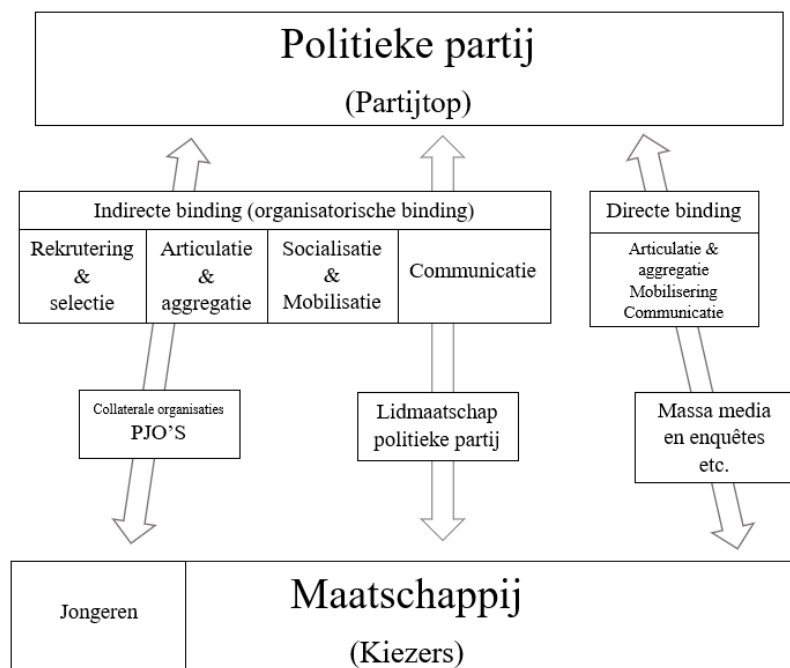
Politieke partij
(Partijtop)

Indirecte binding (organisatorische binding)

| Rekrutering & selectie | Articulatie & aggregatie | Socialisatie & Mobilisatie | Communicatie |
|---|---|---|---|

Directe binding

Articulatie & aggregatie
Mobilisering
Communicatie

Collaterale organisaties
PJO'S

Lidmaatschap politieke partij

Massa media en enquêtes etc.

Jongeren

Maatschappij
(Kiezers)